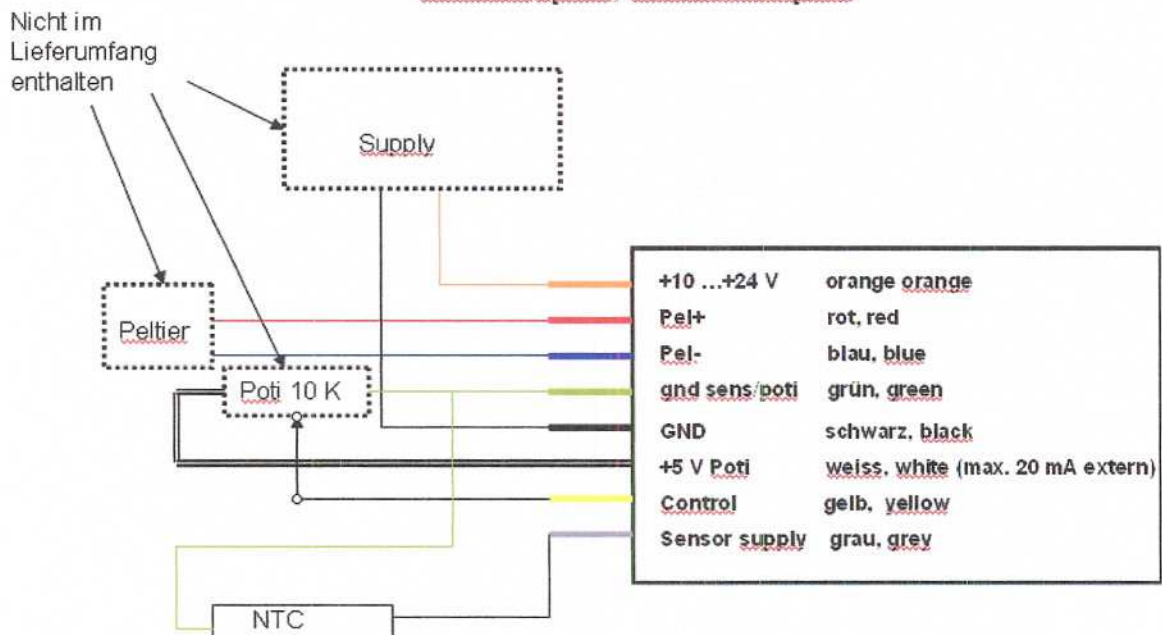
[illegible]

Nicht im Lieferumfang enthalten

Supply

Peltier

Poti 10 K

NTC

| | |
|---|---|
| +10 ...+24 V | orange orange |
| Pel+ | rot, red |
| Pel- | blau, blue |
| gnd sens/poti | grün, green |
| GND | schwarz, black |
| +5 V Poti | weiss, white (max. 20 mA extern) |
| Control | gelb, yellow |
| Sensor supply | grau, grey |